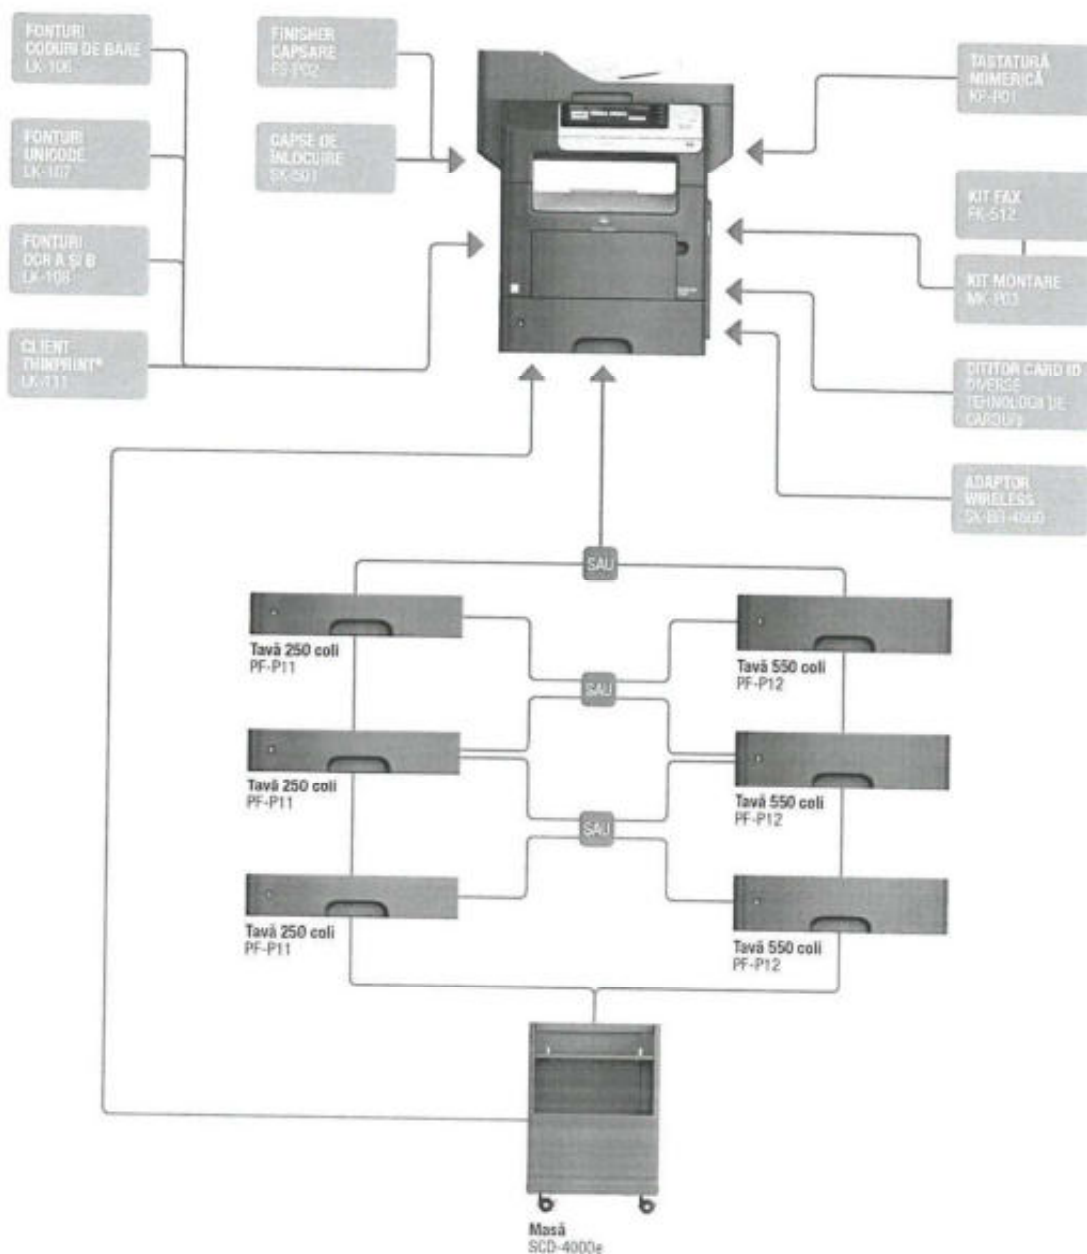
FONTURI CODURI DE BARE LK-106

FONTURI UNICODE LK-107

FONTURI OCR A ȘI B LK-108

CLIENT THINPRINT® LK-111

FINISHER CAPSARE FS-P02

CAPSE DE ÎNLOCUIRE SK-501

TASTATURĂ NUMERICĂ KP-P01

KIT FAX FK-512

KIT MONTARE MK-P03

CITITOR CARD ID DIVERSE TEHNOLOGII DE CARDURI

ADAPTOR WIRELESS SX-BR-4600

SAU

Tavă 250 coli
PF-P11

Tavă 550 coli
PF-P12

SAU

Tavă 250 coli
PF-P11

Tavă 550 coli
PF-P12

SAU

Tavă 250 coli
PF-P11

Tavă 550 coli
PF-P12

Masă
SCD-4000e